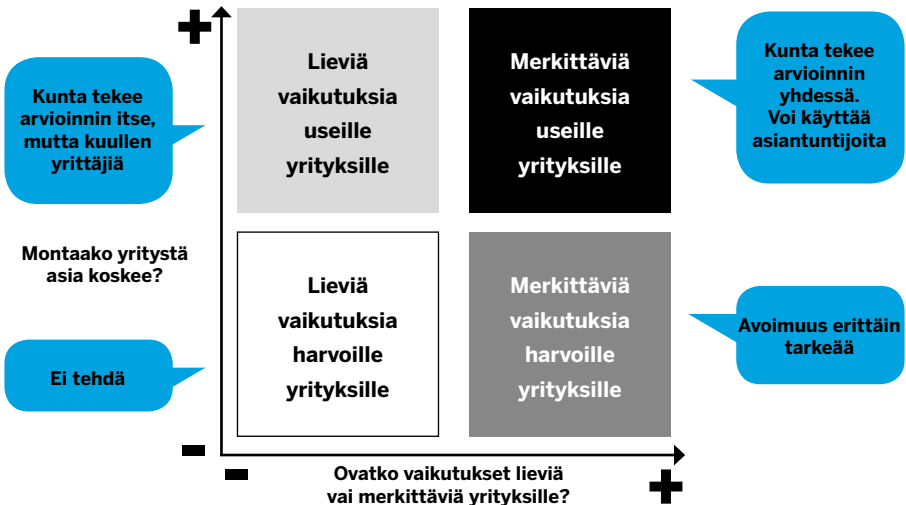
Kunta tekee arvioinnin itse, mutta kuullen yrittäjiä

Montaako yritystä asia koskee?

Ei tehdä

Lieviä vaikutuksia useille yrityksille

Merkittäviä vaikutuksia useille yrityksille

Kunta tekee arvioinnin yhdessä. Voi käyttää asiantuntijoita

Lieviä vaikutuksia harvoille yrityksille

Merkittäviä vaikutuksia harvoille yrityksille

Avoimuus erittäin tarkeää

Ovatko vaikutukset lieviä vai merkittäviä yrityksille?